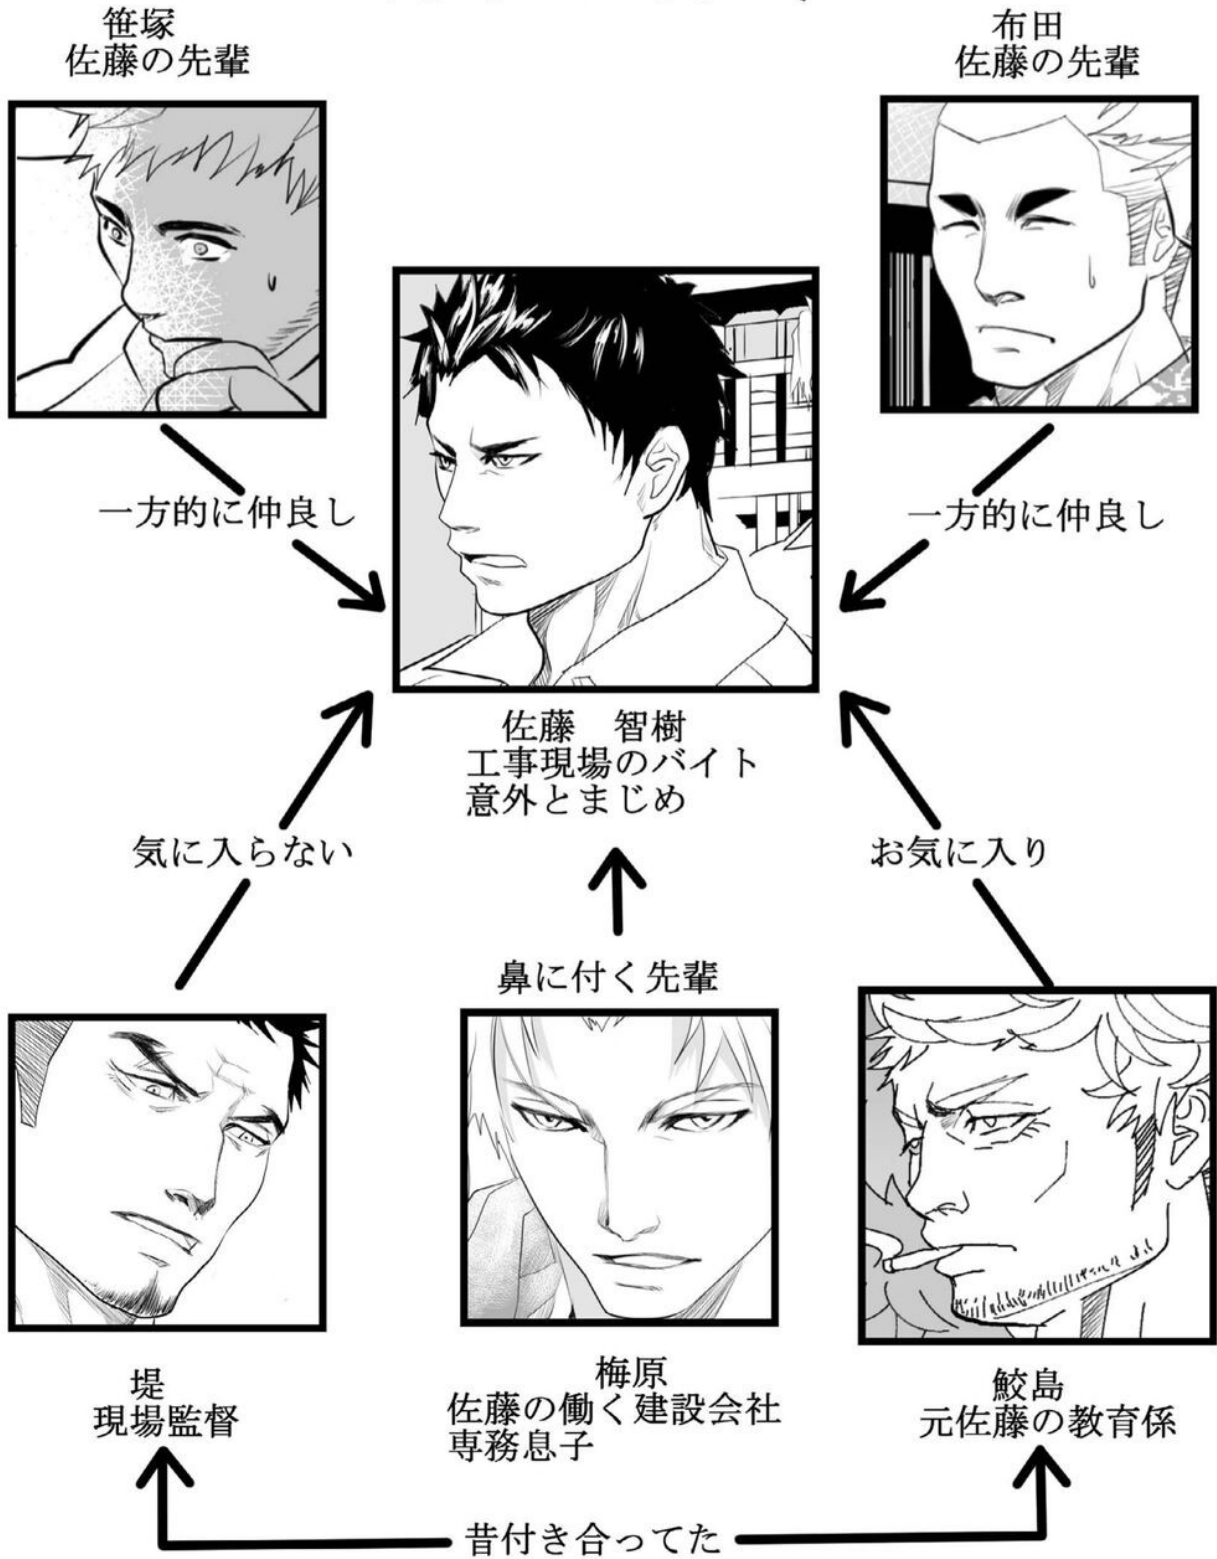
笹塚
佐藤の先輩

布田
佐藤の先輩

一方的に仲良し

一方的に仲良し

佐藤　智樹
工事現場のバイト
意外とまじめ

気に入らない

お気に入り

鼻に付く先輩

堤
現場監督

梅原
佐藤の働く建設会社
専務息子

鮫島
元佐藤の教育係

昔付き合ってた